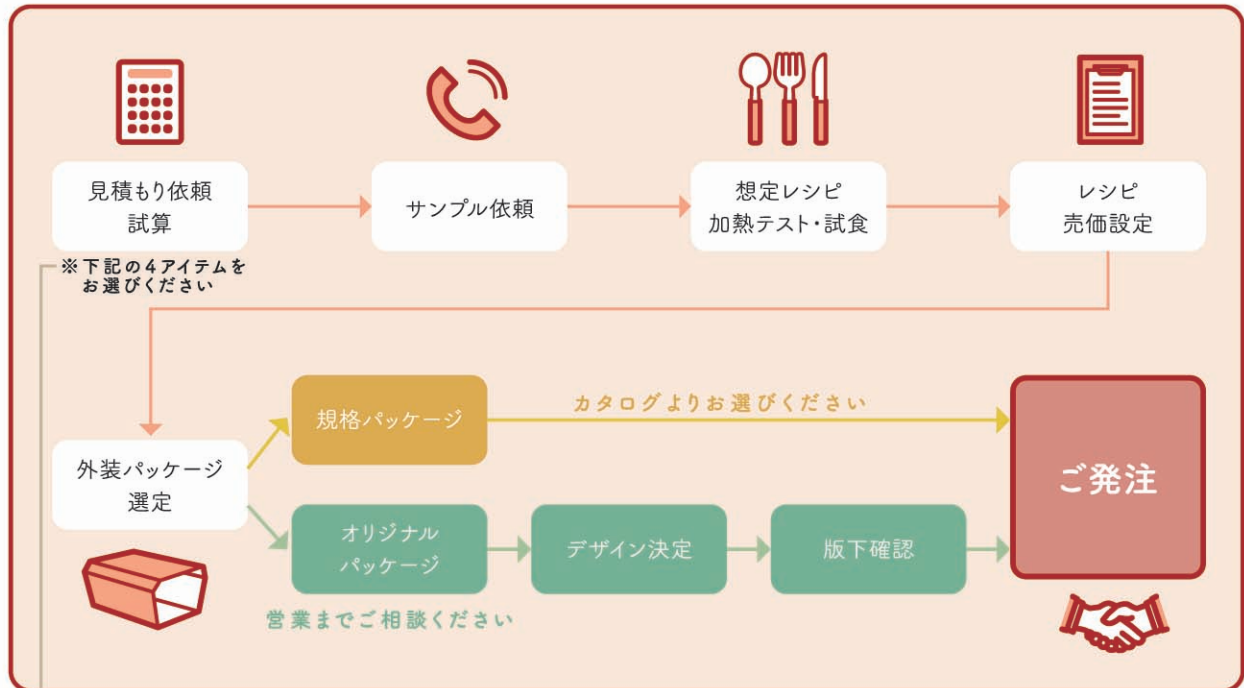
見積もり依頼
試算

サンプル依頼

想定レシピ
加熱テスト・試食

レシピ
売価設定

※下記の4アイテムをお選びください

外装パッケージ
選定

規格パッケージ

カタログよりお選びください

オリジナル
パッケージ

デザイン決定

版下確認

営業までご相談ください

ご発注